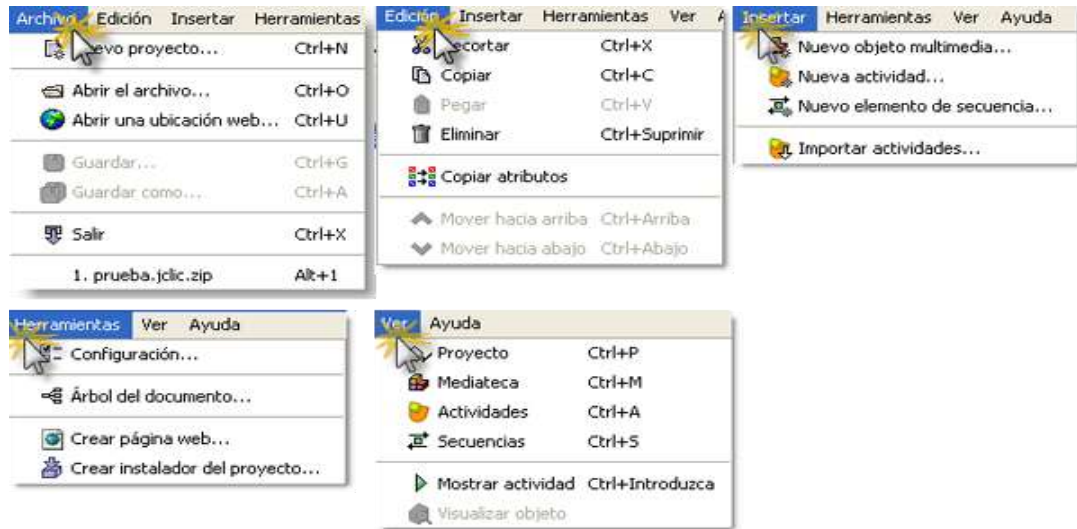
Archivo Edición Insertar Herramientas

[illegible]evo proyecto... Ctrl+N

Abrir el archivo... Ctrl+O

Abrir una ubicación web... Ctrl+U

Guardar... Ctrl+G

Guardar como... Ctrl+A

Salir Ctrl+X

1. prueba.jclic.zip Alt+1

Edición Insertar Herramientas Ver

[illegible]ecortar Ctrl+X

Copiar Ctrl+C

Pegar Ctrl+V

Eliminar Ctrl+Suprimir

Copiar atributos

Mover hacia arriba Ctrl+Arriba

Mover hacia abajo Ctrl+Abajo

Insertar Herramientas Ver Ayuda

Nuevo objeto multimedia...

Nueva actividad...

Nuevo elemento de secuencia...

Importar actividades...

Herramientas Ver Ayuda

Configuración...

Árbol del documento...

Crear página web...

Crear instalador del proyecto...

Ver Ayuda

Proyecto Ctrl+P

Mediateca Ctrl+M

Actividades Ctrl+A

Secuencias Ctrl+S

Mostrar actividad Ctrl+Introduzca

Visualizar objeto